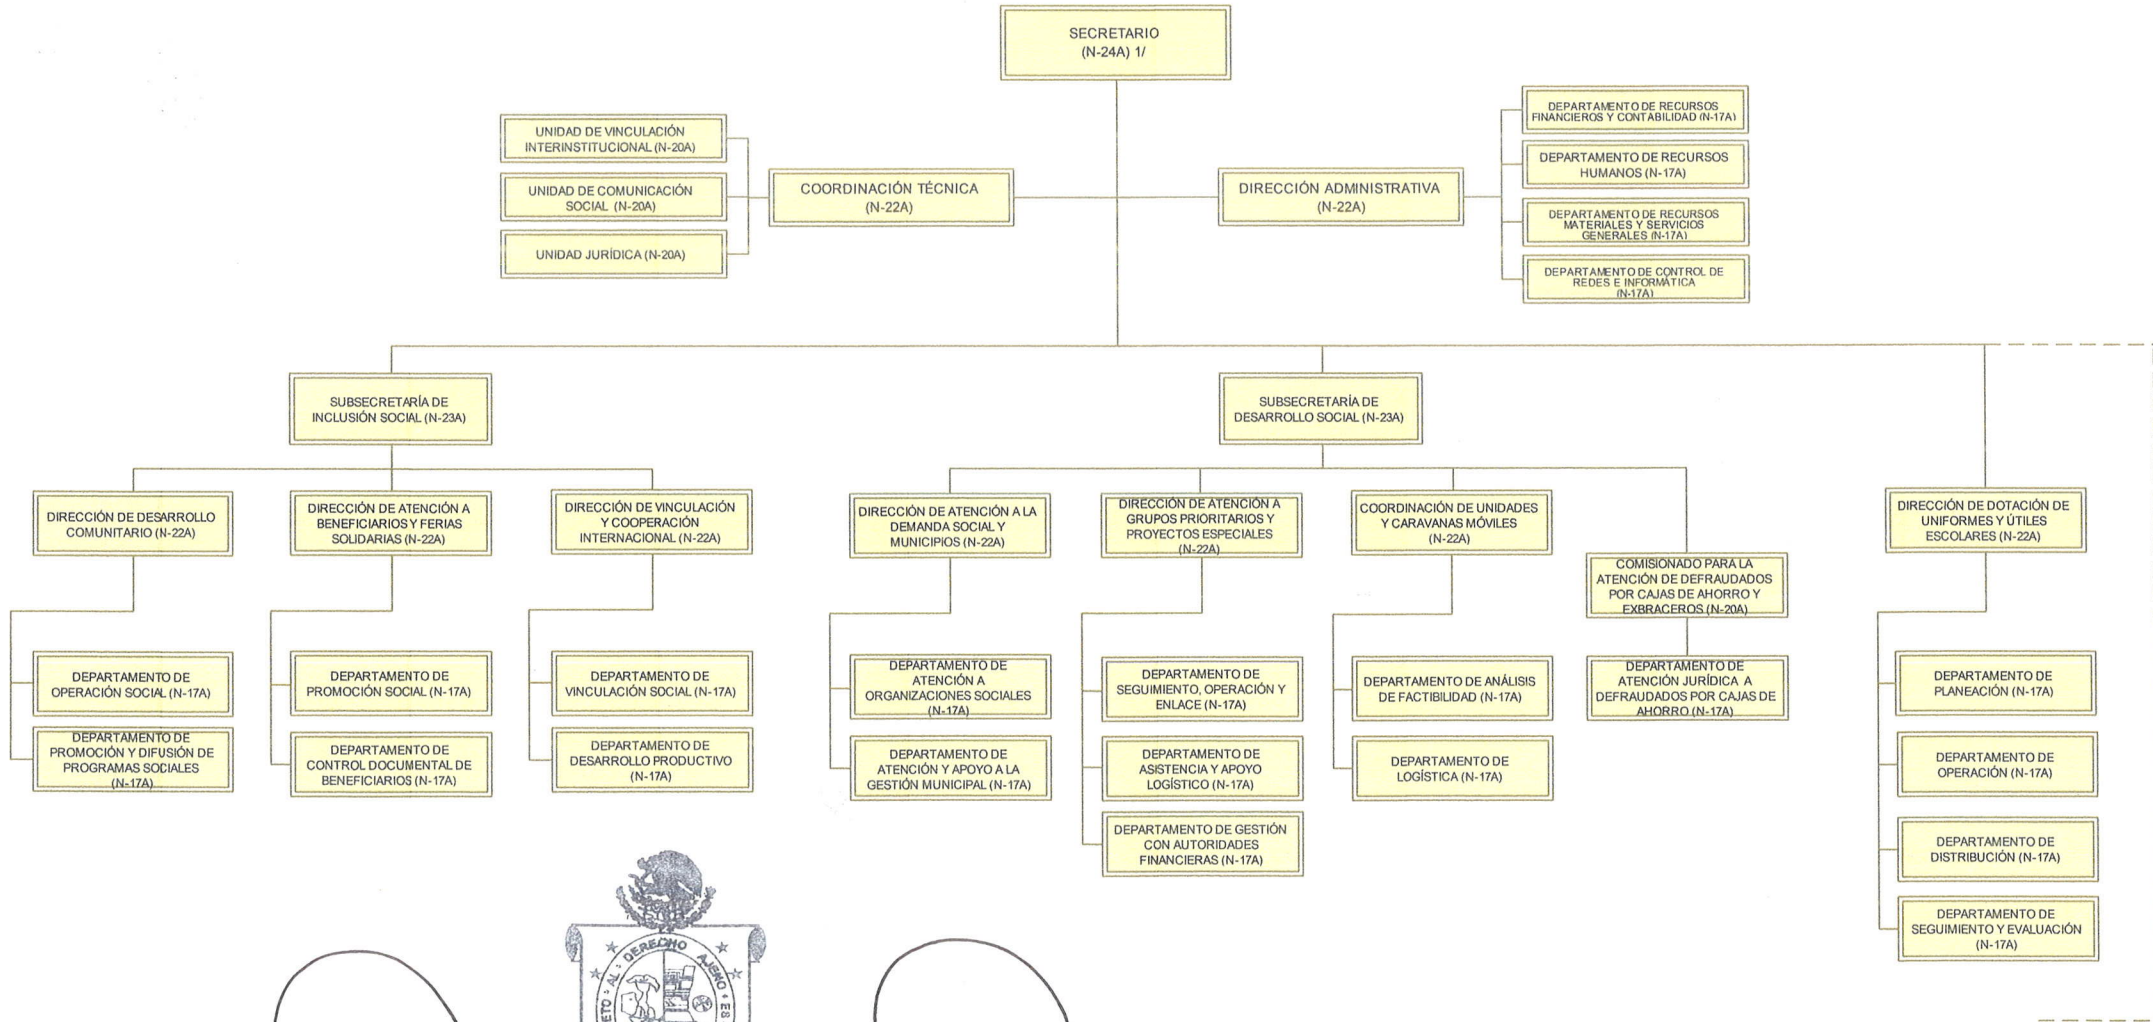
SECRETARIO
(N-24A) 1/

UNIDAD DE VINCULACIÓN INTERINSTITUCIONAL (N-20A)

UNIDAD DE COMUNICACIÓN SOCIAL (N-20A)

UNIDAD JURÍDICA (N-20A)

COORDINACIÓN TÉCNICA
(N-22A)

DIRECCIÓN ADMINISTRATIVA
(N-22A)

DEPARTAMENTO DE RECURSOS FINANCIEROS Y CONTABILIDAD (N-17A)

DEPARTAMENTO DE RECURSOS HUMANOS (N-17A)

DEPARTAMENTO DE RECURSOS MATERIALES Y SERVICIOS GENERALES (N-17A)

DEPARTAMENTO DE CONTROL DE REDES E INFORMÁTICA (N-17A)

SUBSECRETARÍA DE INCLUSIÓN SOCIAL (N-23A)

SUBSECRETARÍA DE DESARROLLO SOCIAL (N-23A)

DIRECCIÓN DE DESARROLLO COMUNITARIO (N-22A)

DIRECCIÓN DE ATENCIÓN A BENEFICIARIOS Y FERIAS SOLIDARIAS (N-22A)

DIRECCIÓN DE VINCULACIÓN Y COOPERACIÓN INTERNACIONAL (N-22A)

DIRECCIÓN DE ATENCIÓN A LA DEMANDA SOCIAL Y MUNICIPIOS (N-22A)

DIRECCIÓN DE ATENCIÓN A GRUPOS PRIORITARIOS Y PROYECTOS ESPECIALES (N-22A)

COORDINACIÓN DE UNIDADES Y CARAVANAS MÓVILES (N-22A)

COMISIONADO PARA LA ATENCIÓN DE DEFRAUDADOS POR CAJAS DE AHORRO Y EXBRACEROS (N-20A)

DIRECCIÓN DE DOTACIÓN DE UNIFORMES Y ÚTILES ESCOLARES (N-22A)

DEPARTAMENTO DE OPERACIÓN SOCIAL (N-17A)

DEPARTAMENTO DE PROMOCIÓN Y DIFUSIÓN DE PROGRAMAS SOCIALES (N-17A)

DEPARTAMENTO DE PROMOCIÓN SOCIAL (N-17A)

DEPARTAMENTO DE CONTROL DOCUMENTAL DE BENEFICIARIOS (N-17A)

DEPARTAMENTO DE VINCULACIÓN SOCIAL (N-17A)

DEPARTAMENTO DE DESARROLLO PRODUCTIVO (N-17A)

DEPARTAMENTO DE ATENCIÓN A ORGANIZACIONES SOCIALES (N-17A)

DEPARTAMENTO DE ATENCIÓN Y APOYO A LA GESTIÓN MUNICIPAL (N-17A)

DEPARTAMENTO DE SEGUIMIENTO, OPERACIÓN Y ENLACE (N-17A)

DEPARTAMENTO DE ASISTENCIA Y APOYO LOGÍSTICO (N-17A)

DEPARTAMENTO DE GESTIÓN CON AUTORIDADES FINANCIERAS (N-17A)

DEPARTAMENTO DE ANÁLISIS DE FACTIBILIDAD (N-17A)

DEPARTAMENTO DE LOGÍSTICA (N-17A)

DEPARTAMENTO DE ATENCIÓN JURÍDICA A DEFRAUDADOS POR CAJAS DE AHORRO (N-17A)

DEPARTAMENTO DE PLANEACIÓN (N-17A)

DEPARTAMENTO DE OPERACIÓN (N-17A)

DEPARTAMENTO DE DISTRIBUCIÓN (N-17A)

DEPARTAMENTO DE SEGUIMIENTO Y EVALUACIÓN (N-17A)

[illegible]ETO AL DERECHO AJENO ES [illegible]